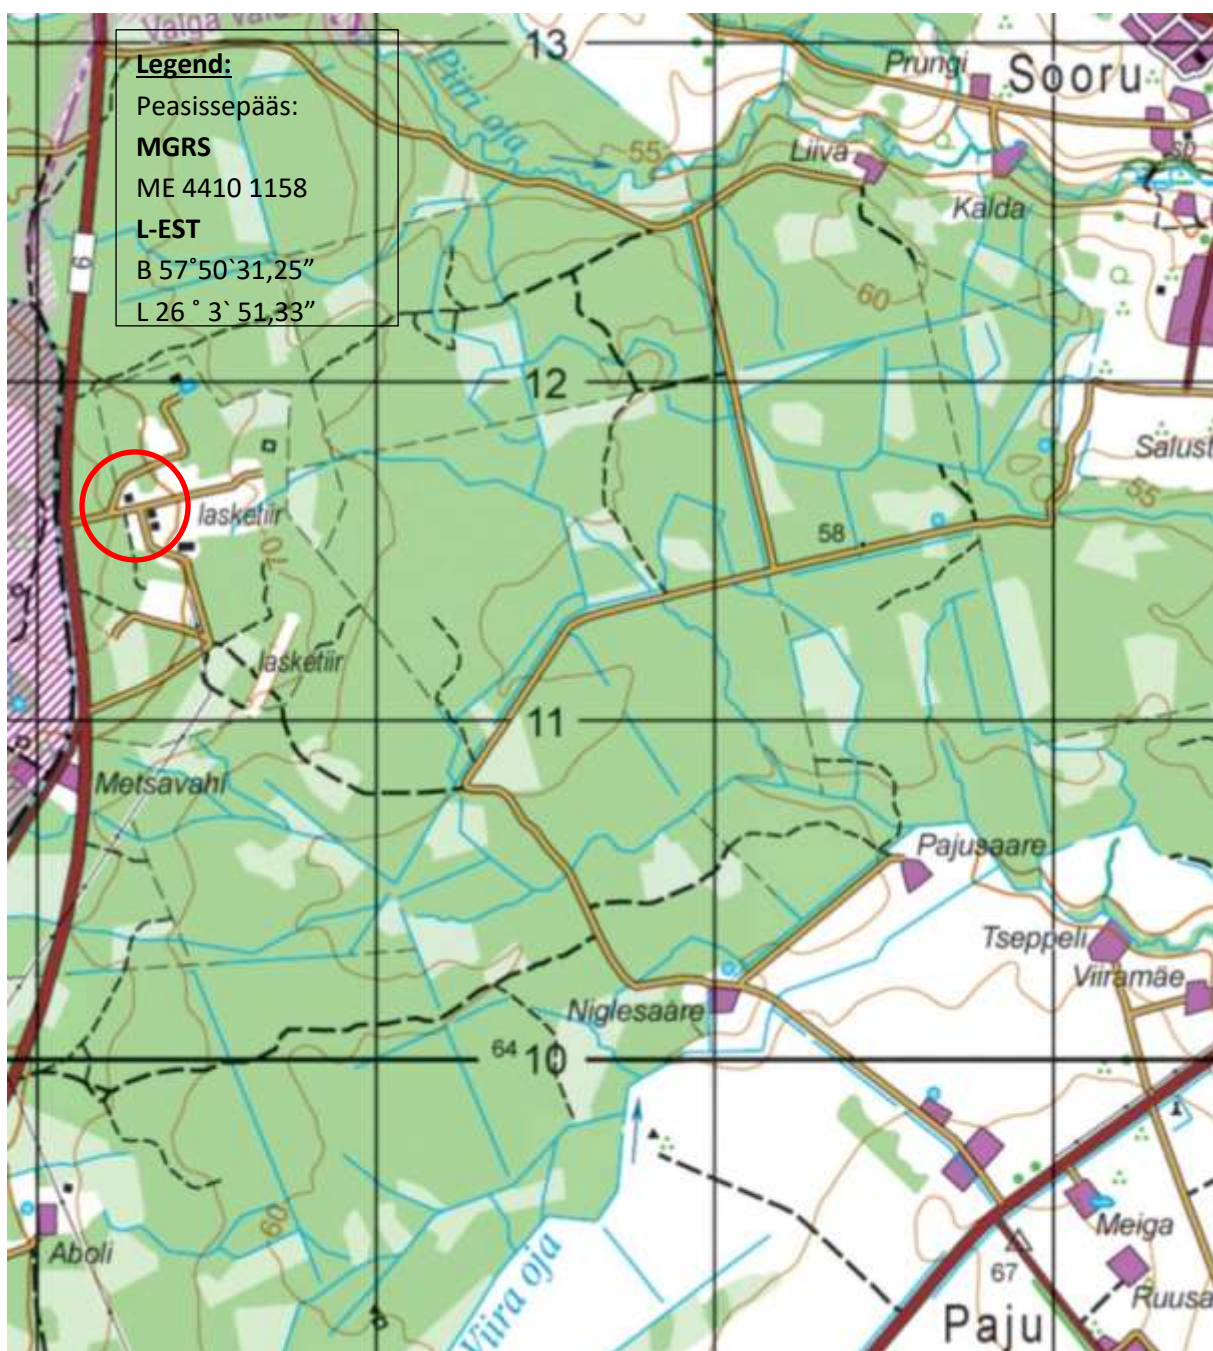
Legend:
Peasissepääs:
MGRS
ME 4410 1158
L-EST
B 57˚50`31,25”
L 26 ˚ 3` 51,33”

Valga
13
Piiri oja
55
Prungi
Sooru
Liiva
Kalda
60
6
12
Salust
55
laskettiir
70
58
lasketiir
11
Metsavahi
Pajusaare
Tseppeli
Viiramäe
Niglesaare
64
10
60
Aboli
Viira oja
Meiga
67
Paju
Ruusa